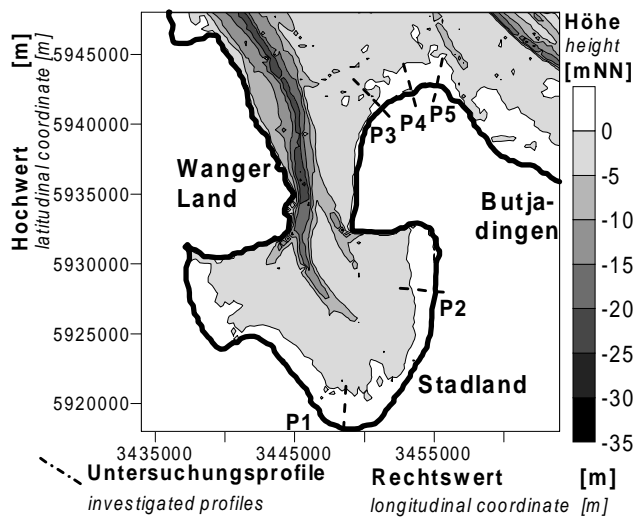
Höhe
height
[mNN]
0
-5
-10
-15
-20
-25
-30
-35

[m]
latitudinal coordinate [m]
Hochwert

5945000
5940000
5935000
5930000
5925000
5920000

Wanger Land
Butjadingen
Stadland
P1
P2
P3
P4
P5

3435000
3445000
3455000

Untersuchungsprofile
investigated profiles

Rechtswert [m]
longitudinal coordinate [m]